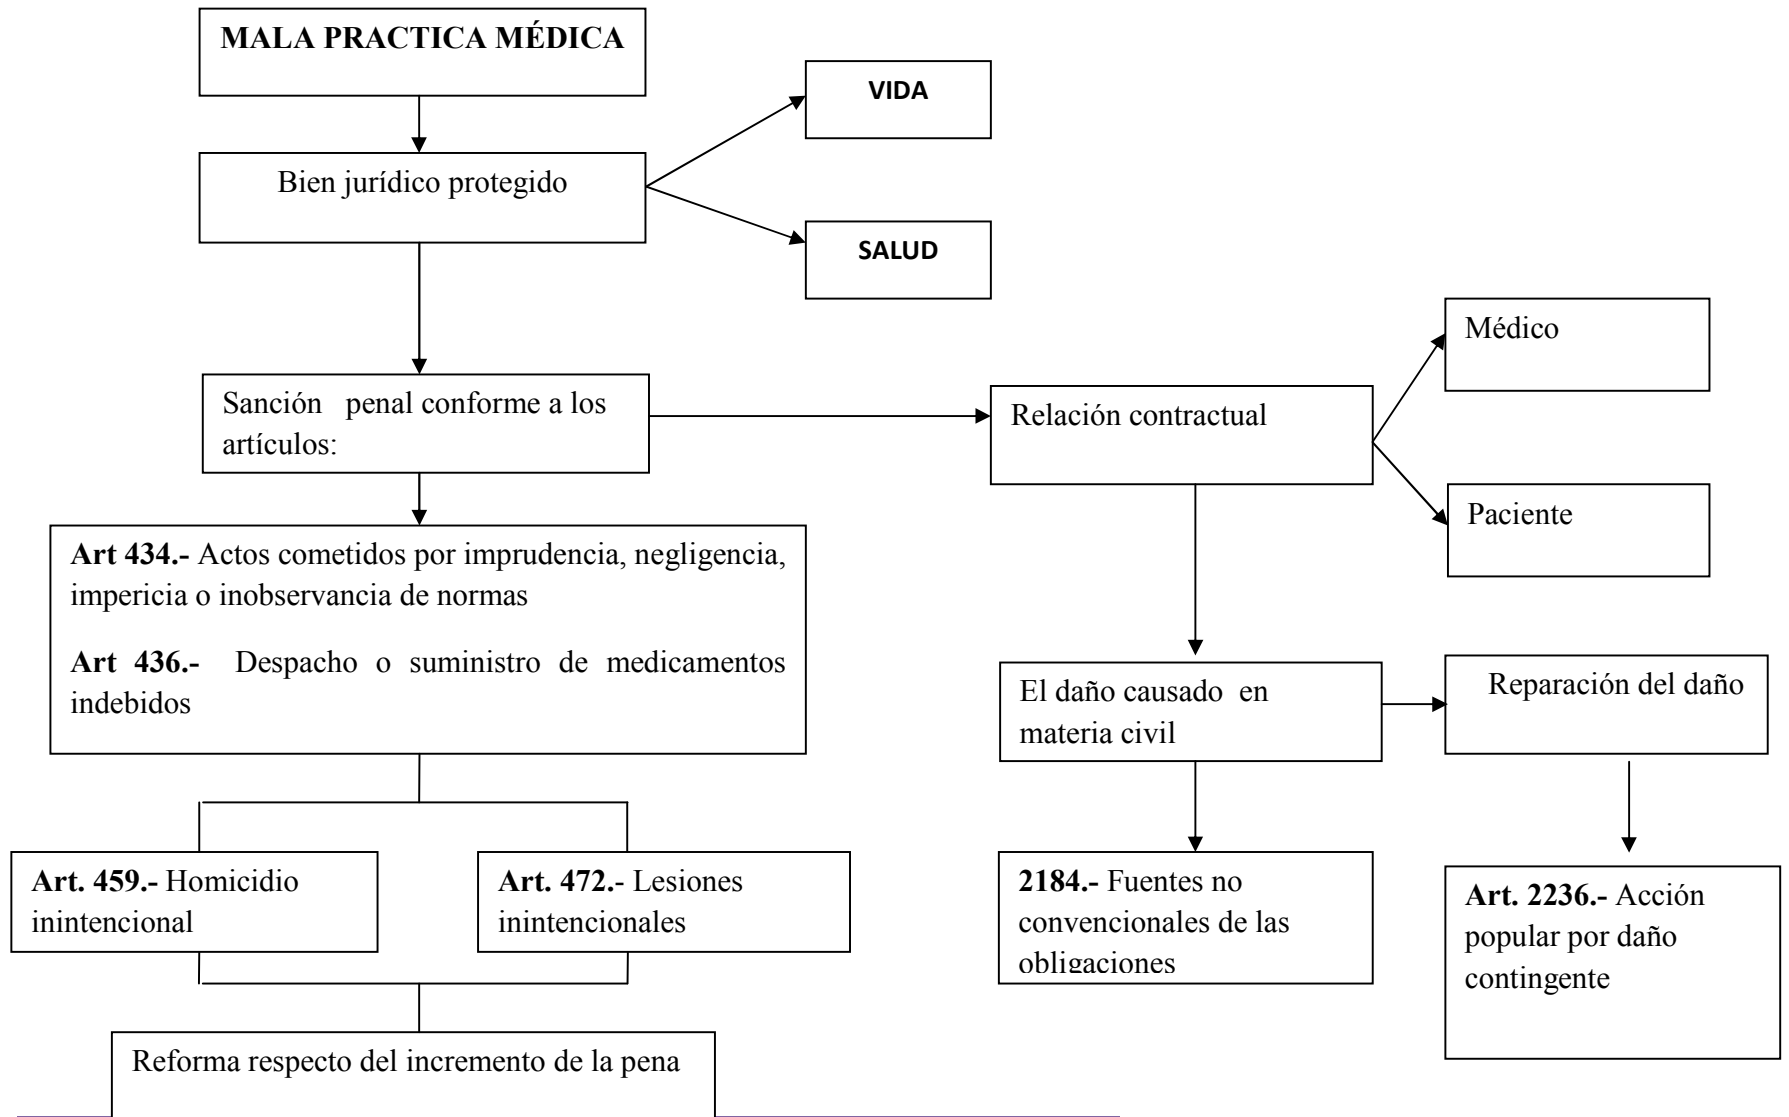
MALA PRACTICA MÉDICA

Bien jurídico protegido

VIDA

SALUD

Sanción penal conforme a los artículos:

Relación contractual

Médico

Paciente

**Art 434.-** Actos cometidos por imprudencia, negligencia, impericia o inobservancia de normas

**Art 436.-** Despacho o suministro de medicamentos indebidos

El daño causado en materia civil

Reparación del daño

**Art. 459.-** Homicidio inintencional

**Art. 472.**- Lesiones inintencionales

**2184.-** Fuentes no convencionales de las obligaciones

**Art. 2236.-** Acción popular por daño contingente

Reforma respecto del incremento de la pena